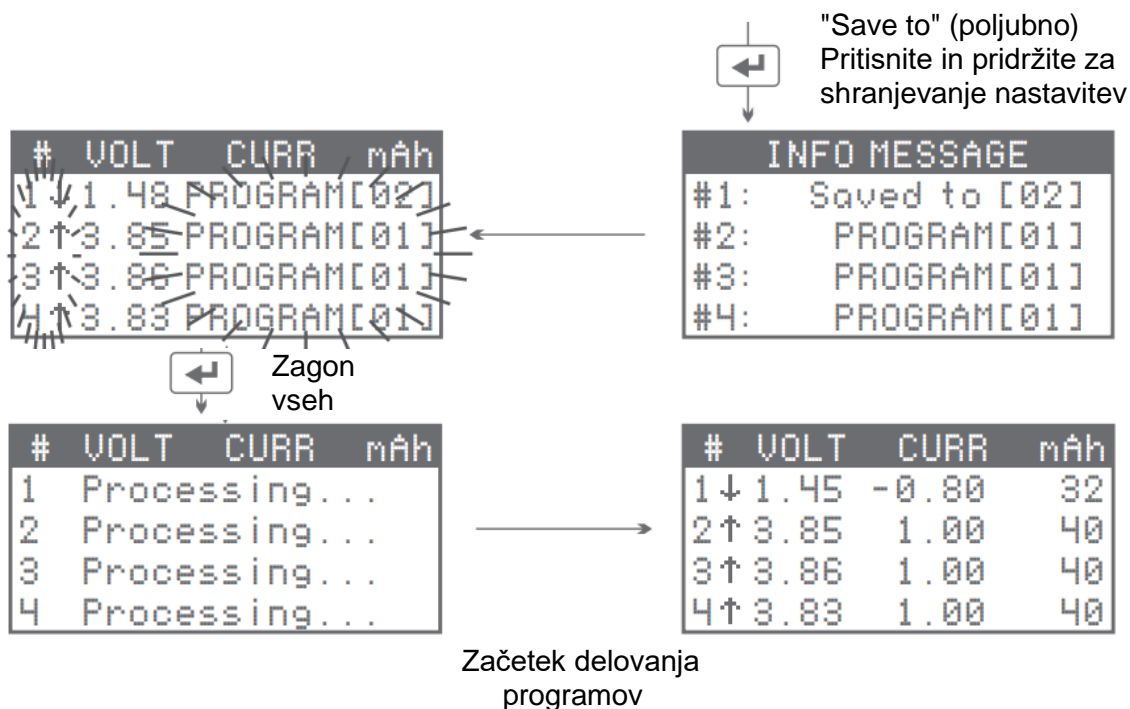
"Save to" (poljubno)
Pritisnite in pridržite za shranjevanje nastavitev

| INFO MESSAGE | |
|---|---|
| #1: | Saved to [02] |
| #2: | PROGRAM[01] |
| #3: | PROGRAM[01] |
| #4: | PROGRAM[01] |

| # | VOLT | CURR | mAh |
|---|---|---|---|
| 1↓ | 1.48 | PROGRAM[02] | |
| 2↑ | 3.85 | PROGRAM[01] | |
| 3↑ | 3.86 | PROGRAM[01] | |
| 4↑ | 3.83 | PROGRAM[01] | |

Zagon vseh

| # | VOLT | CURR | mAh |
|---|---|---|---|
| 1 | Processing... | | |
| 2 | Processing... | | |
| 3 | Processing... | | |
| 4 | Processing... | | |

| # | VOLT | CURR | mAh |
|---|---|---|---|
| 1↓ | 1.45 | -0.80 | 32 |
| 2↑ | 3.85 | 1.00 | 40 |
| 3↑ | 3.86 | 1.00 | 40 |
| 4↑ | 3.83 | 1.00 | 40 |

Začetek delovanja programov